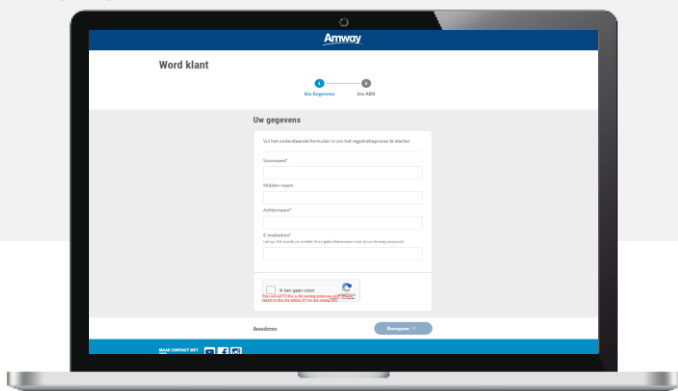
Amway

Word klant

1 Uw Gegevens
2 Uw ABO

Uw gegevens

Vul het onderstaande formulier in om het registratieproces te starten

Voornaam*

Midden naam

Achternaam*

E-mailadres*
Let op: Dit wordt uw unieke ID en gebruikersnaam voor al uw Amway accounts

Ik ben geen robot

This reCAPTCHA is for testing purposes only. Please report to the site admin if you are seeing this.

Annuleren

Doorgaan

NEEM CONTACT MET